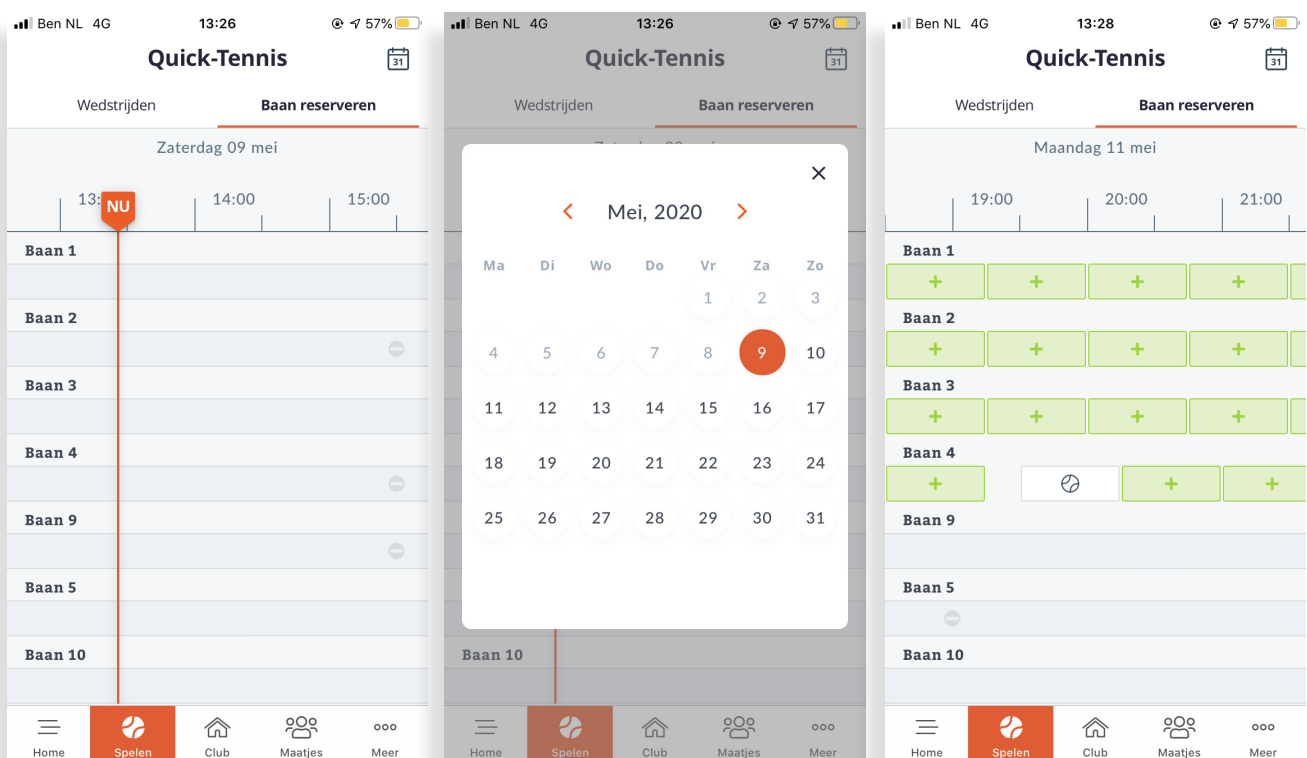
Ben NL 4G 13:26 57%

Quick-Tennis

31

Wedstrijden Baan reserveren

Zaterdag 09 mei

13: NU 14:00 15:00

Baan 1

Baan 2

Baan 3

Baan 4

Baan 9

Baan 5

Baan 10

Home Spelen Club Maatjes Meer

Ben NL 4G 13:26 57%

Quick-Tennis

31

Wedstrijden Baan reserveren

Mei, 2020

| Ma | Di | Wo | Do | Vr | Za | Zo |
|---|---|---|---|---|---|---|
| | | | | 1 | 2 | 3 |
| 4 | 5 | 6 | 7 | 8 | 9 | 10 |
| 11 | 12 | 13 | 14 | 15 | 16 | 17 |
| 18 | 19 | 20 | 21 | 22 | 23 | 24 |
| 25 | 26 | 27 | 28 | 29 | 30 | 31 |

Baan 10

Home Spelen Club Maatjes Meer

Ben NL 4G 13:28 57%

Quick-Tennis

31

Wedstrijden Baan reserveren

Maandag 11 mei

19:00 20:00 21:00

Baan 1
+ + + +

Baan 2
+ + + +

Baan 3
+ + + +

Baan 4
+ + +

Baan 9

Baan 5

Baan 10

Home Spelen Club Maatjes Meer